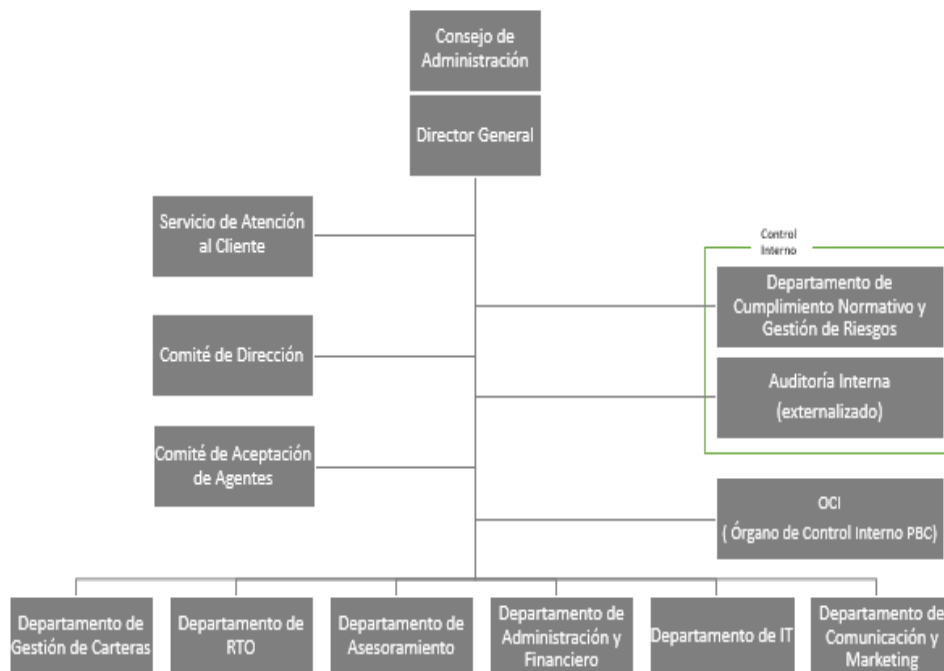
Consejo de Administración

Director General

Servicio de Atención al Cliente

Comité de Dirección

Comité de Aceptación de Agentes

Control Interno

Departamento de Cumplimiento Normativo y Gestión de Riesgos

Auditoría Interna (externalizado)

OCI ( Órgano de Control Interno PBC)

Departamento de Gestión de Carteras

Departamento de RTO

Departamento de Asesoramiento

Departamento de Administración y Financiero

Departamento de IT

Departamento de Comunicación y Marketing